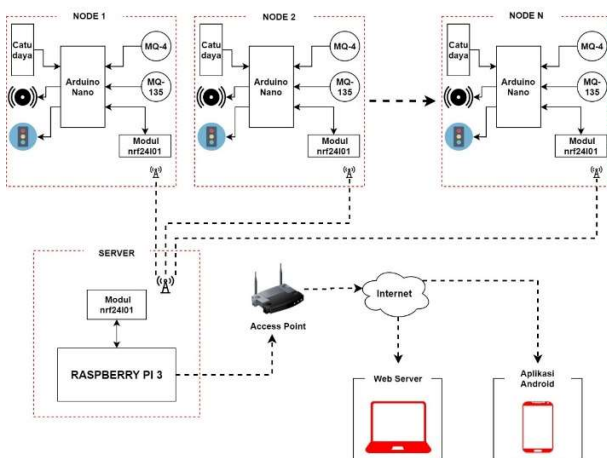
NODE 1

Catu daya

Arduino Nano

MQ-4

MQ-135

Modul nrf24l01

NODE 2

Catu daya

Arduino Nano

MQ-4

MQ-135

Modul nrf24l01

NODE N

Catu daya

Arduino Nano

MQ-4

MQ-135

Modul nrf24l01

SERVER

Modul nrf24l01

RASPBERRY PI 3

Access Point

Internet

Web Server

Aplikasi Android